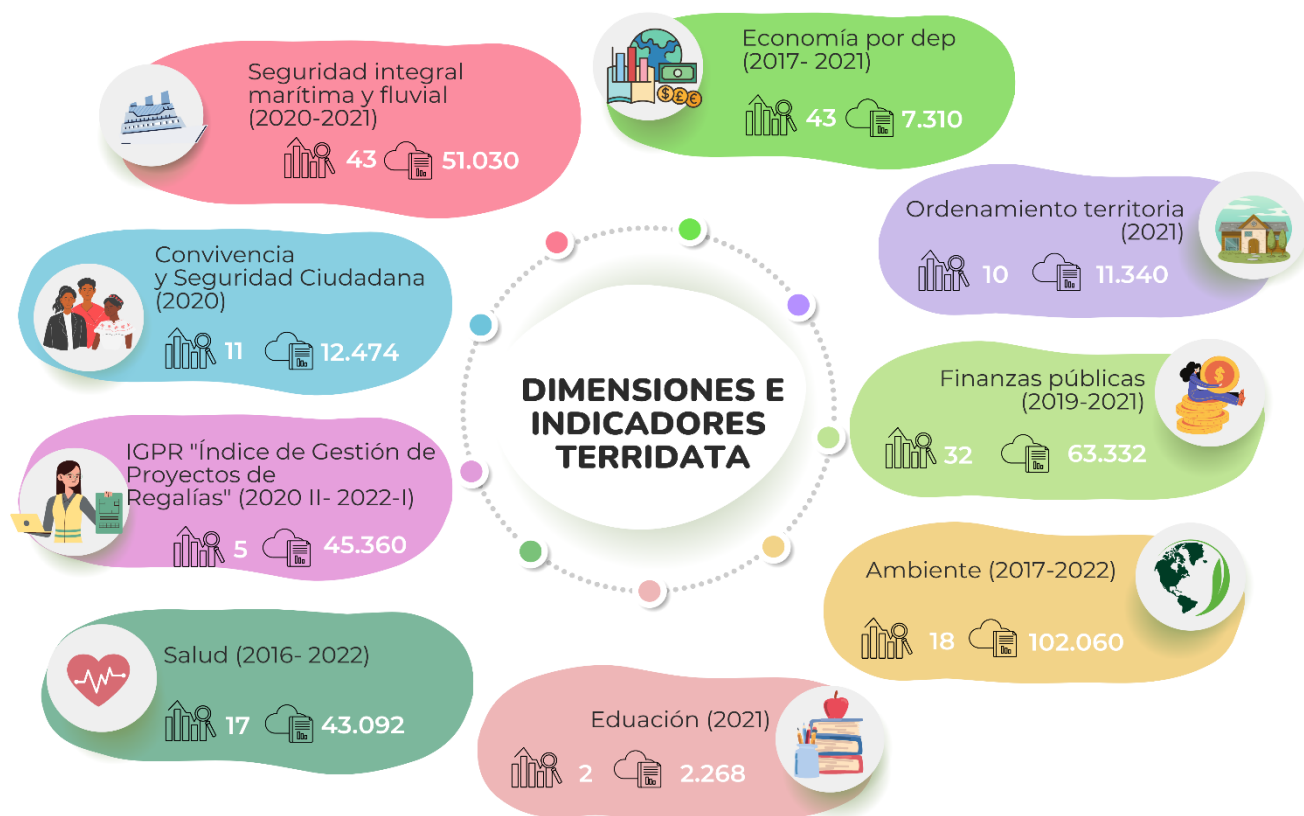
Seguridad integral marítima y fluvial (2020-2021)

43 51.030

Economía por dep (2017- 2021)

43 7.310

Ordenamiento territoria (2021)

10 11.340

Convivencia y Seguridad Ciudadana (2020)

11 12.474

DIMENSIONES E INDICADORES TERRIDATA

Finanzas públicas (2019-2021)

32 63.332

IGPR "Índice de Gestión de Proyectos de Regalías" (2020 II- 2022-I)

5 45.360

Ambiente (2017-2022)

18 102.060

Salud (2016- 2022)

17 43.092

Eduación (2021)

2 2.268